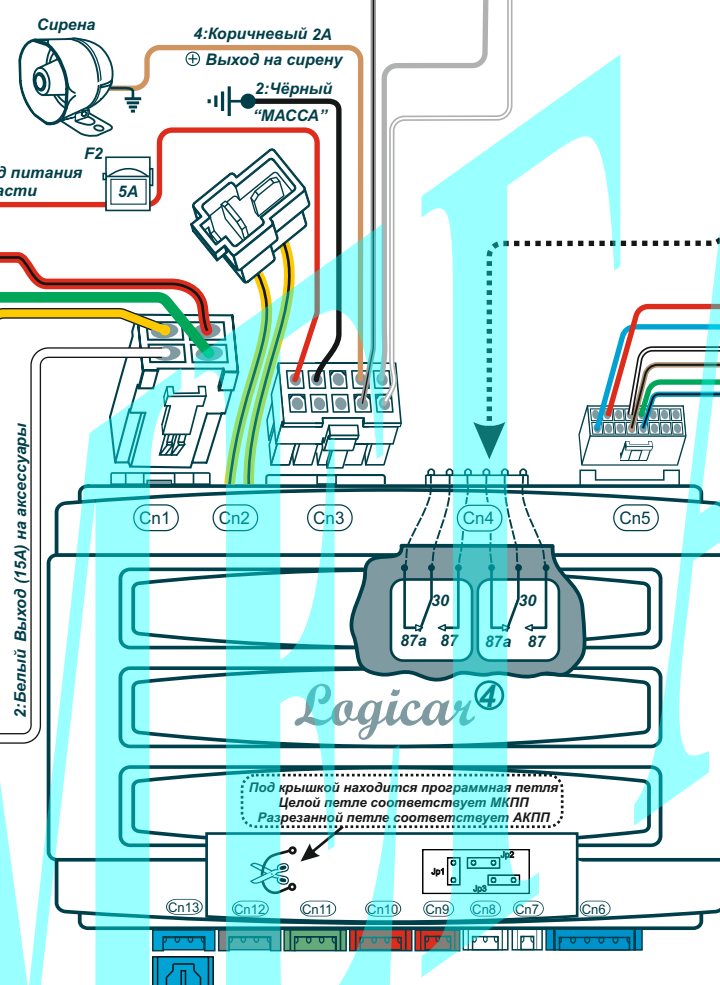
Сирена

4:Коричневый 2А
⊕ Выход на сирену

2:Чёрный
"МАССА"

F2
5A

д питания
асти

2:Белый Выход (15А) на аксессуары

Cn1 Cn2 Cn3 Cn4 Cn5

30
87a 87

30
87a 87

Logicar④

Под крышкой находится программная петля
Целой петле соответствует МКПП
Разрезанной петле соответствует АКПП

Jp1 Jp2 Jp3

Cn13 Cn12 Cn11 Cn10 Cn9 Cn8 Cn7 Cn6